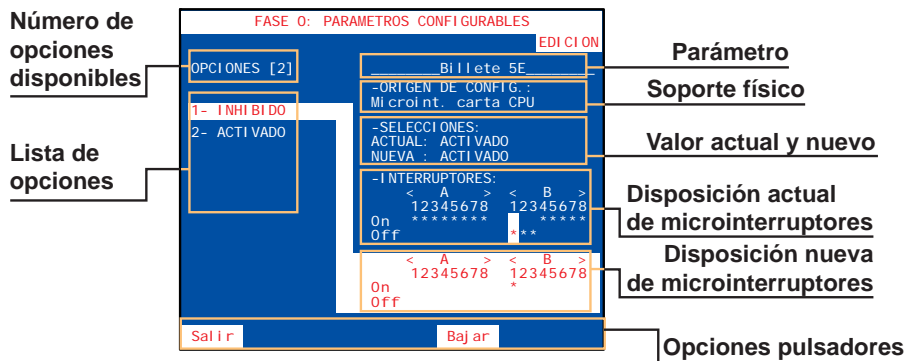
Número de opciones disponibles

Lista de opciones

FASE 0: PARAMETROS CONFIGURABLES

EDICION

OPCIONES [2]

1- INHIBIDO
2- ACTIVADO

Billete 5E

-ORIGEN DE CONFIG.:
Microint. carta CPU

-SELECCIONES:
ACTUAL: ACTIVADO
NUEVA : ACTIVADO

-INTERRUPTORES:
< A > < B >
12345678 12345678
On ******** *****
Off ***

< A > < B >
12345678 12345678
On *
Off

Salir

Bajar

Parámetro

Soporte físico

Valor actual y nuevo

Disposición actual de microinterruptores

Disposición nueva de microinterruptores

Opciones pulsadores